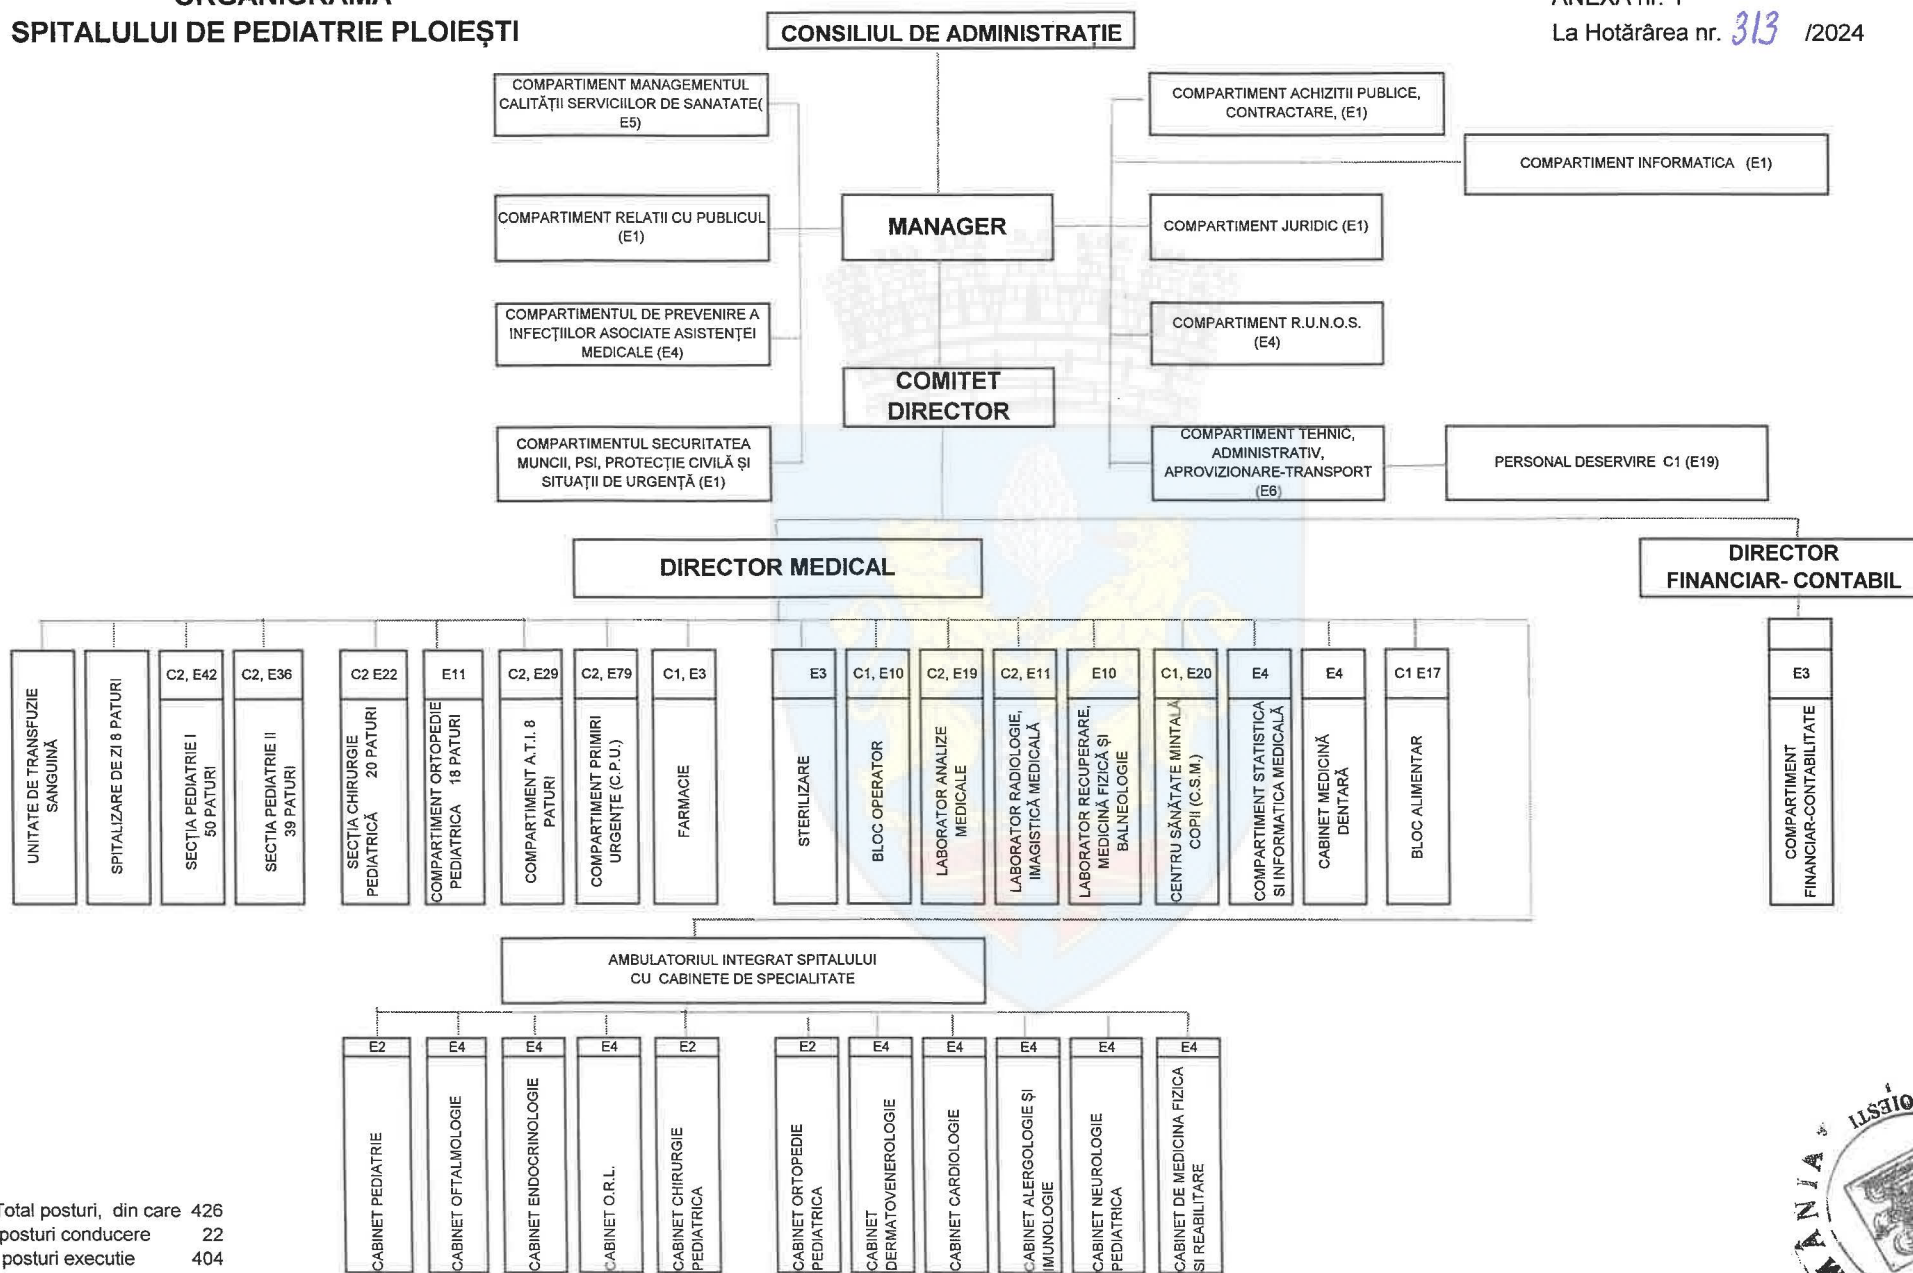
ORGANIGRAMA
SPITALULUI DE PEDIATRIE PLOIEȘTI

ANEXA nr. 1
La Hotărârea nr. 313 /2024

CONSILIUL DE ADMINISTRAȚIE

COMPARTIMENT MANAGEMENTUL CALITĂȚII SERVICIILOR DE SANATATE( E5)

COMPARTIMENT RELATII CU PUBLICUL (E1)

COMPARTIMENTUL DE PREVENIRE A INFECȚIILOR ASOCIATE ASISTENȚEI MEDICALE (E4)

COMPARTIMENTUL SECURITATEA MUNCII, PSI, PROTECȚIE CIVILĂ ȘI SITUAȚII DE URGENȚĂ (E1)

MANAGER

COMITET DIRECTOR

COMPARTIMENT ACHIZITII PUBLICE, CONTRACTARE, (E1)

COMPARTIMENT INFORMATICA (E1)

COMPARTIMENT JURIDIC (E1)

COMPARTIMENT R.U.N.O.S. (E4)

COMPARTIMENT TEHNIC, ADMINISTRATIV, APROVIZIONARE-TRANSPORT (E6)

PERSONAL DESERVIRE C1 (E19)

DIRECTOR MEDICAL

DIRECTOR FINANCIAR- CONTABIL

UNITATE DE TRANSFUZIE SANGUINĂ

SPITALIZARE DE ZI 8 PATURI

C2, E42
SECȚIA PEDIATRIE I 50 PATURI

C2, E36
SECȚIA PEDIATRIE II 39 PATURI

C2 E22
SECȚIA CHIRURGIE PEDIATRICĂ 20 PATURI

E11
COMPARTIMENT ORTOPEDIE PEDIATRICA 18 PATURI

C2, E29
COMPARTIMENT A.T.I. 8 PATURI

C2, E79
COMPARTIMENT PRIMIRI URGENȚE (C.P.U.)

C1, E3
FARMACIE

E3
STERILIZARE

C1, E10
BLOC OPERATOR

C2, E19
LABORATOR ANALIZE MEDICALE

C2, E11
LABORATOR RADIOLOGIE, IMAGISTICĂ MEDICALĂ

E10
LABORATOR RECUPERARE, MEDICINĂ FIZICĂ ȘI BALNEOLOGIE

C1, E20
CENTRU SĂNĂTATE MINTALĂ COPII (C.S.M.)

E4
COMPARTIMENT STATISTICĂ SI INFORMATICA MEDICALĂ

E4
CABINET MEDICINĂ DENTARĂ

C1 E17
BLOC ALIMENTAR

E3
COMPARTIMENT FINANCIAR-CONTABILITATE

AMBULATORIUL INTEGRAT SPITALULUI CU CABINETE DE SPECIALITATE

E2
CABINET PEDIATRIE

E4
CABINET OFTALMOLOGIE

E4
CABINET ENDOCRINOLOGIE

E4
CABINET O.R.L.

E2
CABINET CHIRURGIE PEDIATRICA

E2
CABINET ORTOPEDIE PEDIATRICA

E4
CABINET DERMATOVENEROLOGIE

E4
CABINET CARDIOLOGIE

E4
CABINET ALERGOLOGIE ȘI IMUNOLOGIE

E4
CABINET NEUROLOGIE PEDIATRICA

E4
CABINET DE MEDICINA FIZICA SI REABILITARE

Total posturi, din care 426
posturi conducere 22
posturi executie 404